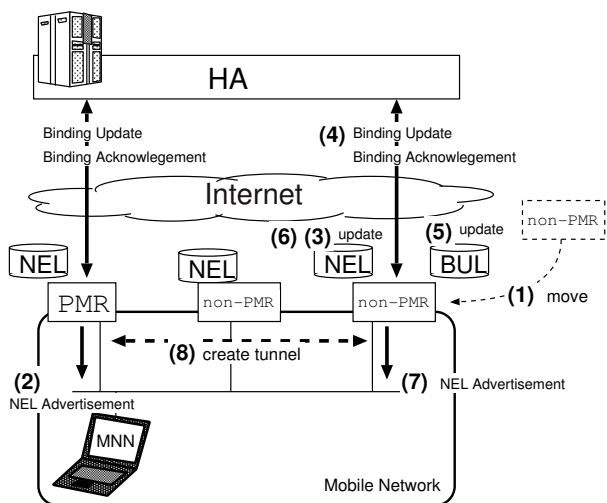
HA

Binding Update
Binding Acknowlegement

(4) Binding Update
Binding Acknowlegement

Internet

non-PMR

NEL

NEL

(6) (3) update
NEL

(5) update
BUL

PMR

non-PMR

non-PMR

(1) move

(8) create tunnel

(2)
NEL Advertisement

(7) NEL Advertisement

MNN

Mobile Network